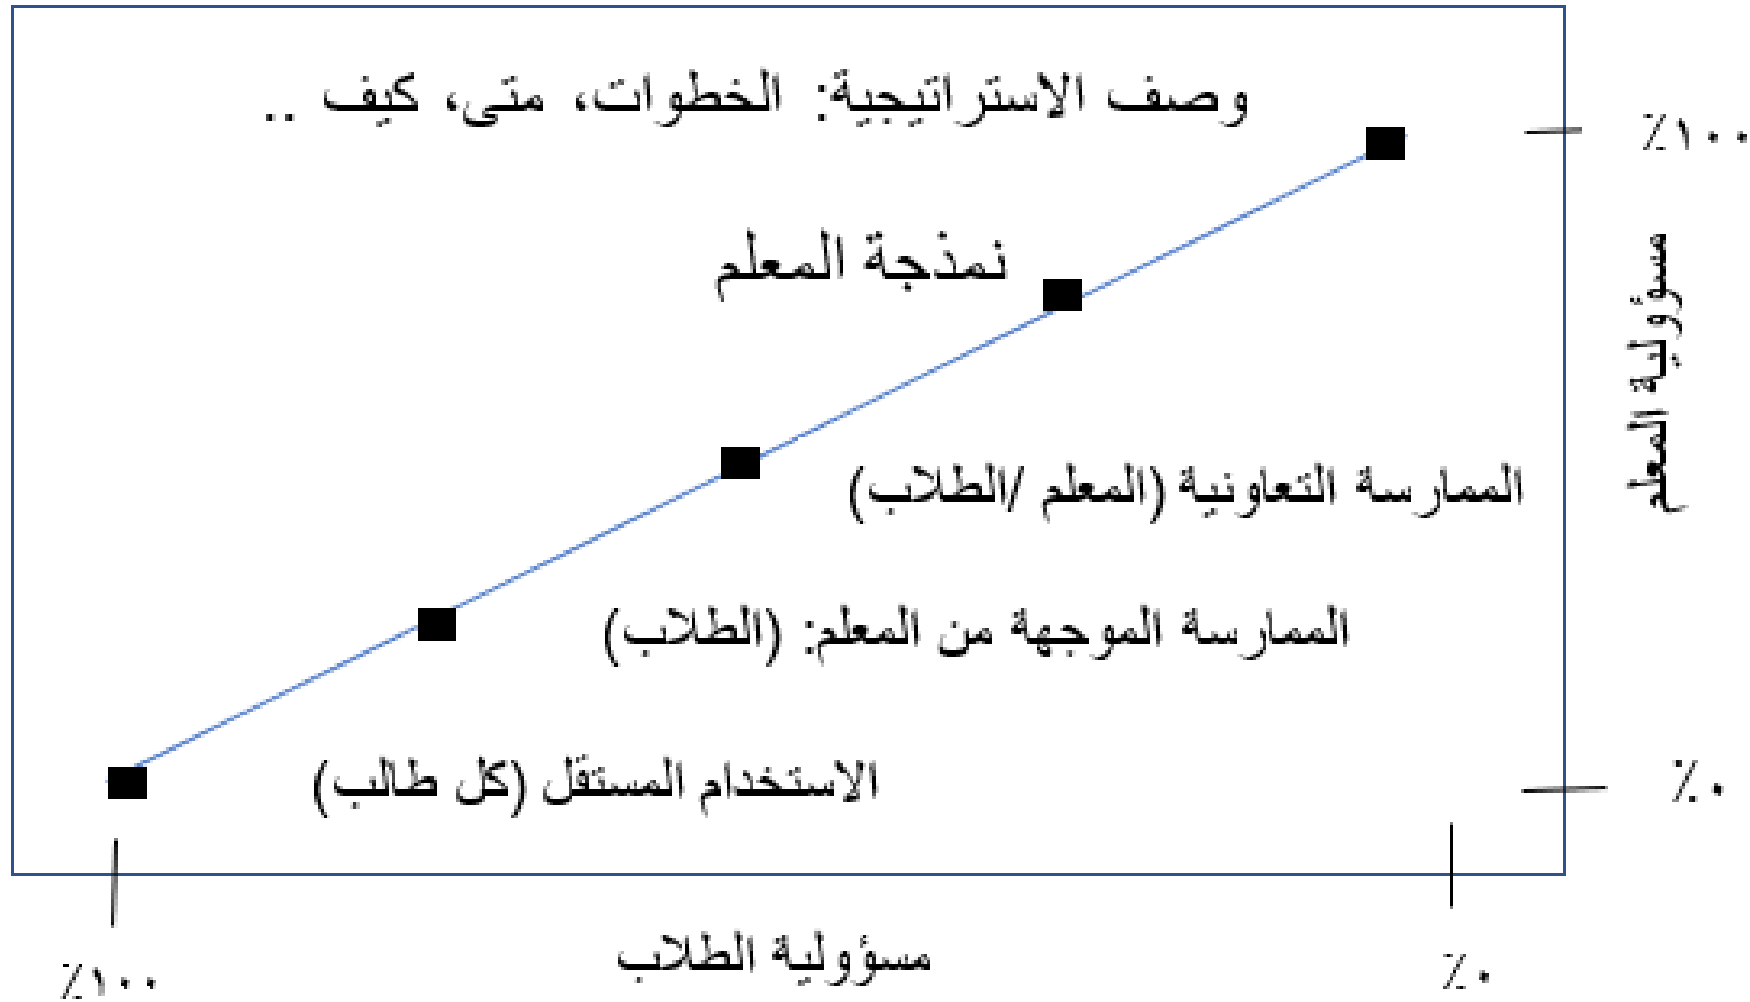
وصف الاستراتيجية: الخطوات، متى، كيف ..

نمذجة المعلم

الممارسة التعاونية (المعلم /الطلاب)

الممارسة الموجهة من المعلم: (الطلاب)

الاستخدام المستقل (كل طالب)

٪١٠٠

مسؤولية المعلم

٪٠

٪١٠٠

مسؤولية الطلاب

٪٠